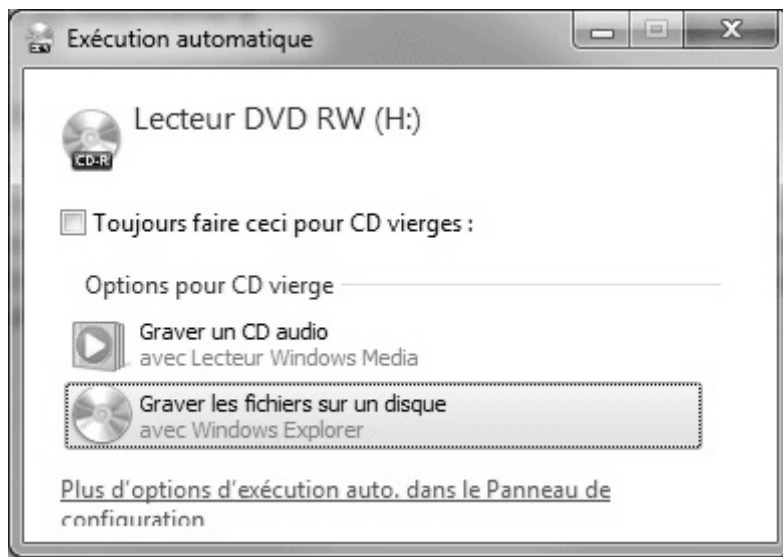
Exécution automatique

CD-R

Lecteur DVD RW (H:)

Toujours faire ceci pour CD vierges :

Options pour CD vierge

Graver un CD audio
avec Lecteur Windows Media

Graver les fichiers sur un disque
avec Windows Explorer

Plus d'options d'exécution auto. dans le Panneau de configuration